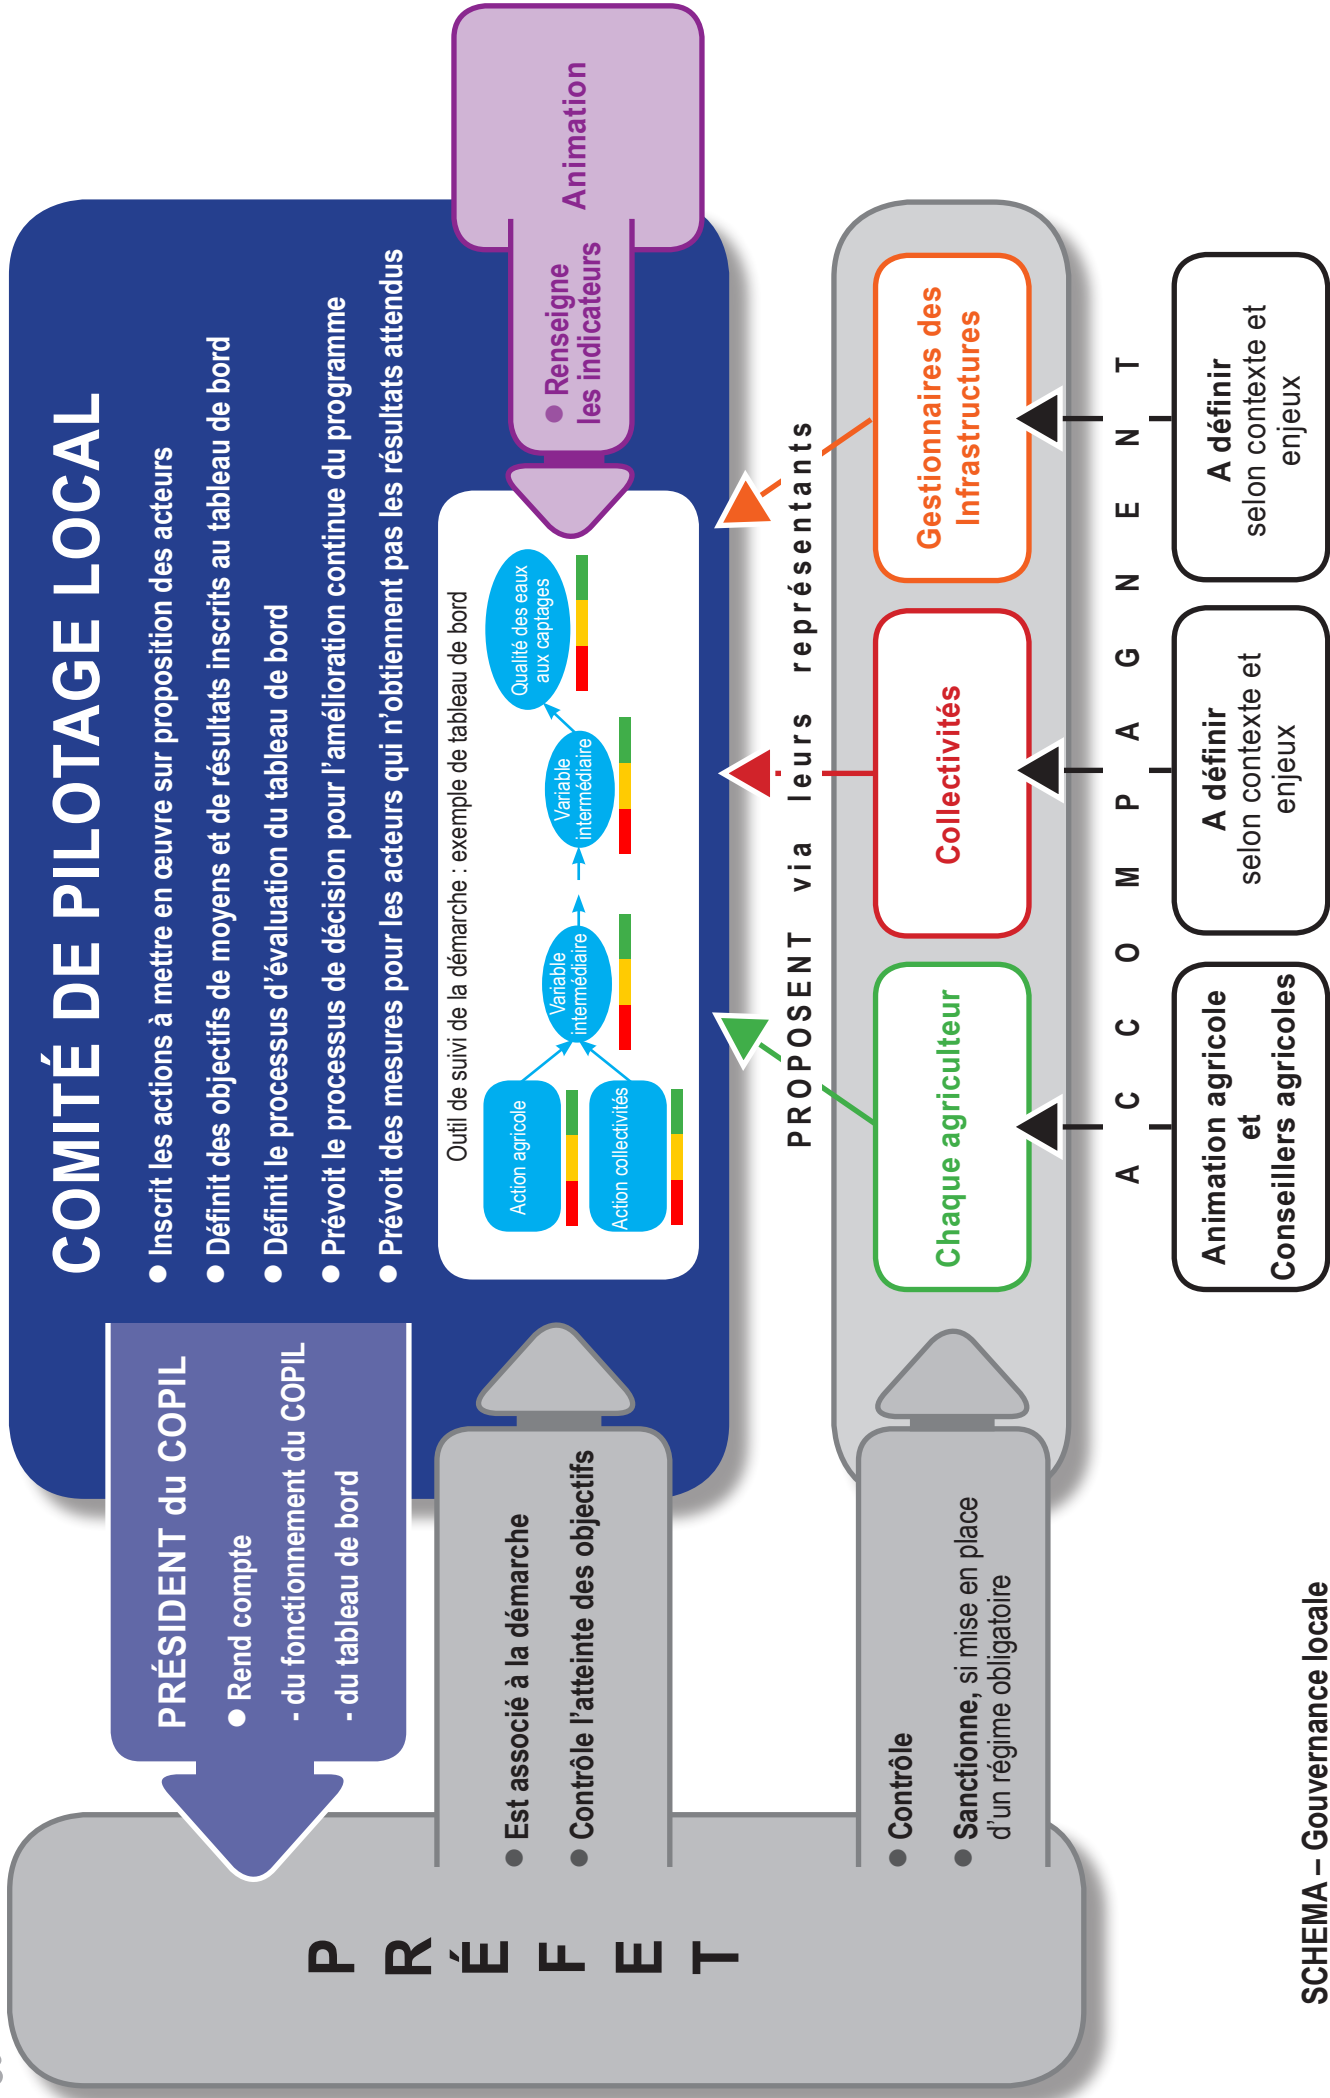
COMITÉ DE PILOTAGE LOCAL

● Inscrit les actions à mettre en œuvre sur proposition des acteurs
● Définit des objectifs de moyens et de résultats inscrits au tableau de bord
● Définit le processus d'évaluation du tableau de bord
● Prévoit le processus de décision pour l'amélioration continue du programme
● Prévoit des mesures pour les acteurs qui n'obtiennent pas les résultats attendus

Animation
● Renseigne les indicateurs

Outil de suivi de la démarche : exemple de tableau de bord

Action agricole
Action collectivités
Variable intermédiaire
Variable intermédiaire
Qualité des eaux aux captages

PRÉSIDENT du COPIL
● Rend compte
- du fonctionnement du COPIL
- du tableau de bord

● Est associé à la démarche
● Contrôle l'atteinte des objectifs

● Contrôle
● Sanctionne, si mise en place d'un régime obligatoire

PRÉFET

PROPOSENT via leurs représentants

Chaque agriculteur
Collectivités
Gestionnaires des Infrastructures

ACCOMPAGNENT

Animation agricole et Conseillers agricoles
A définir selon contexte et enjeux
A définir selon contexte et enjeux

SCHEMA – Gouvernance locale